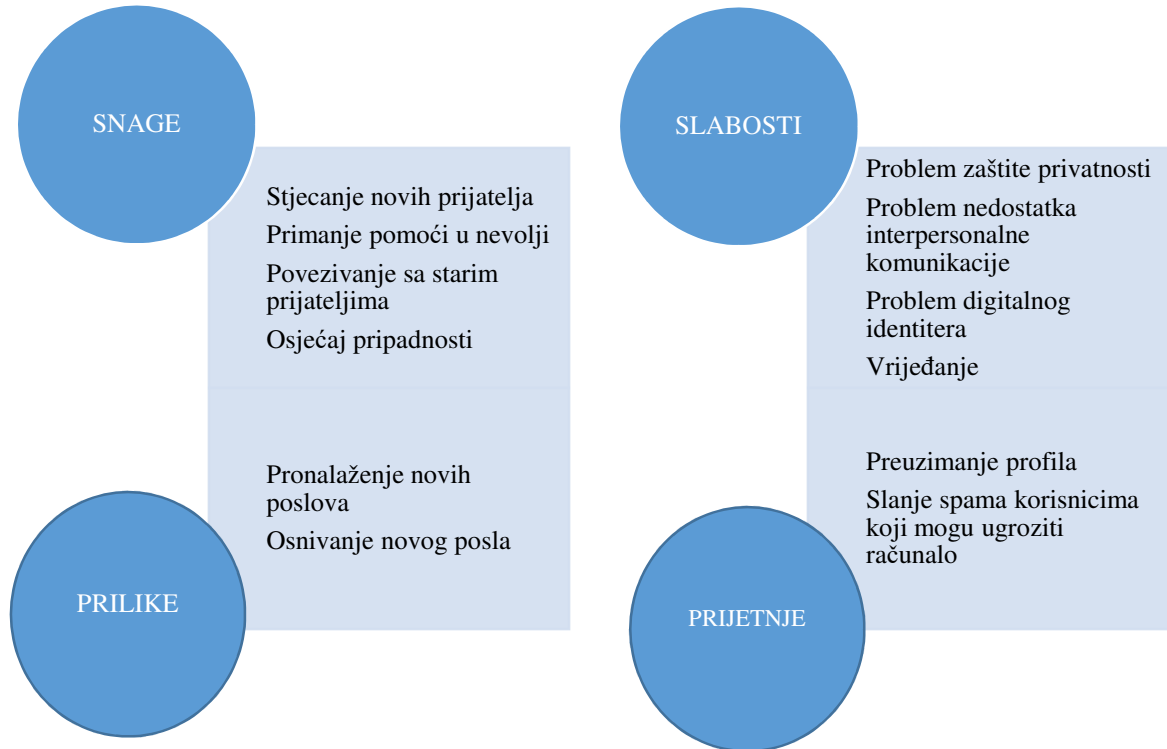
SNAGE

Stjecanje novih prijatelja
Primanje pomoći u nevolji
Povezivanje sa starim prijateljima
Osjećaj pripadnosti

SLABOSTI

Problem zaštite privatnosti
Problem nedostatka interpersonalne komunikacije
Problem digitalnog identitera
Vrijeđanje

Pronalaženje novih poslova
Osnivanje novog posla

PRILIKE

Preuzimanje profila
Slanje spama korisnicima koji mogu ugroziti računalo

PRIJETNJE